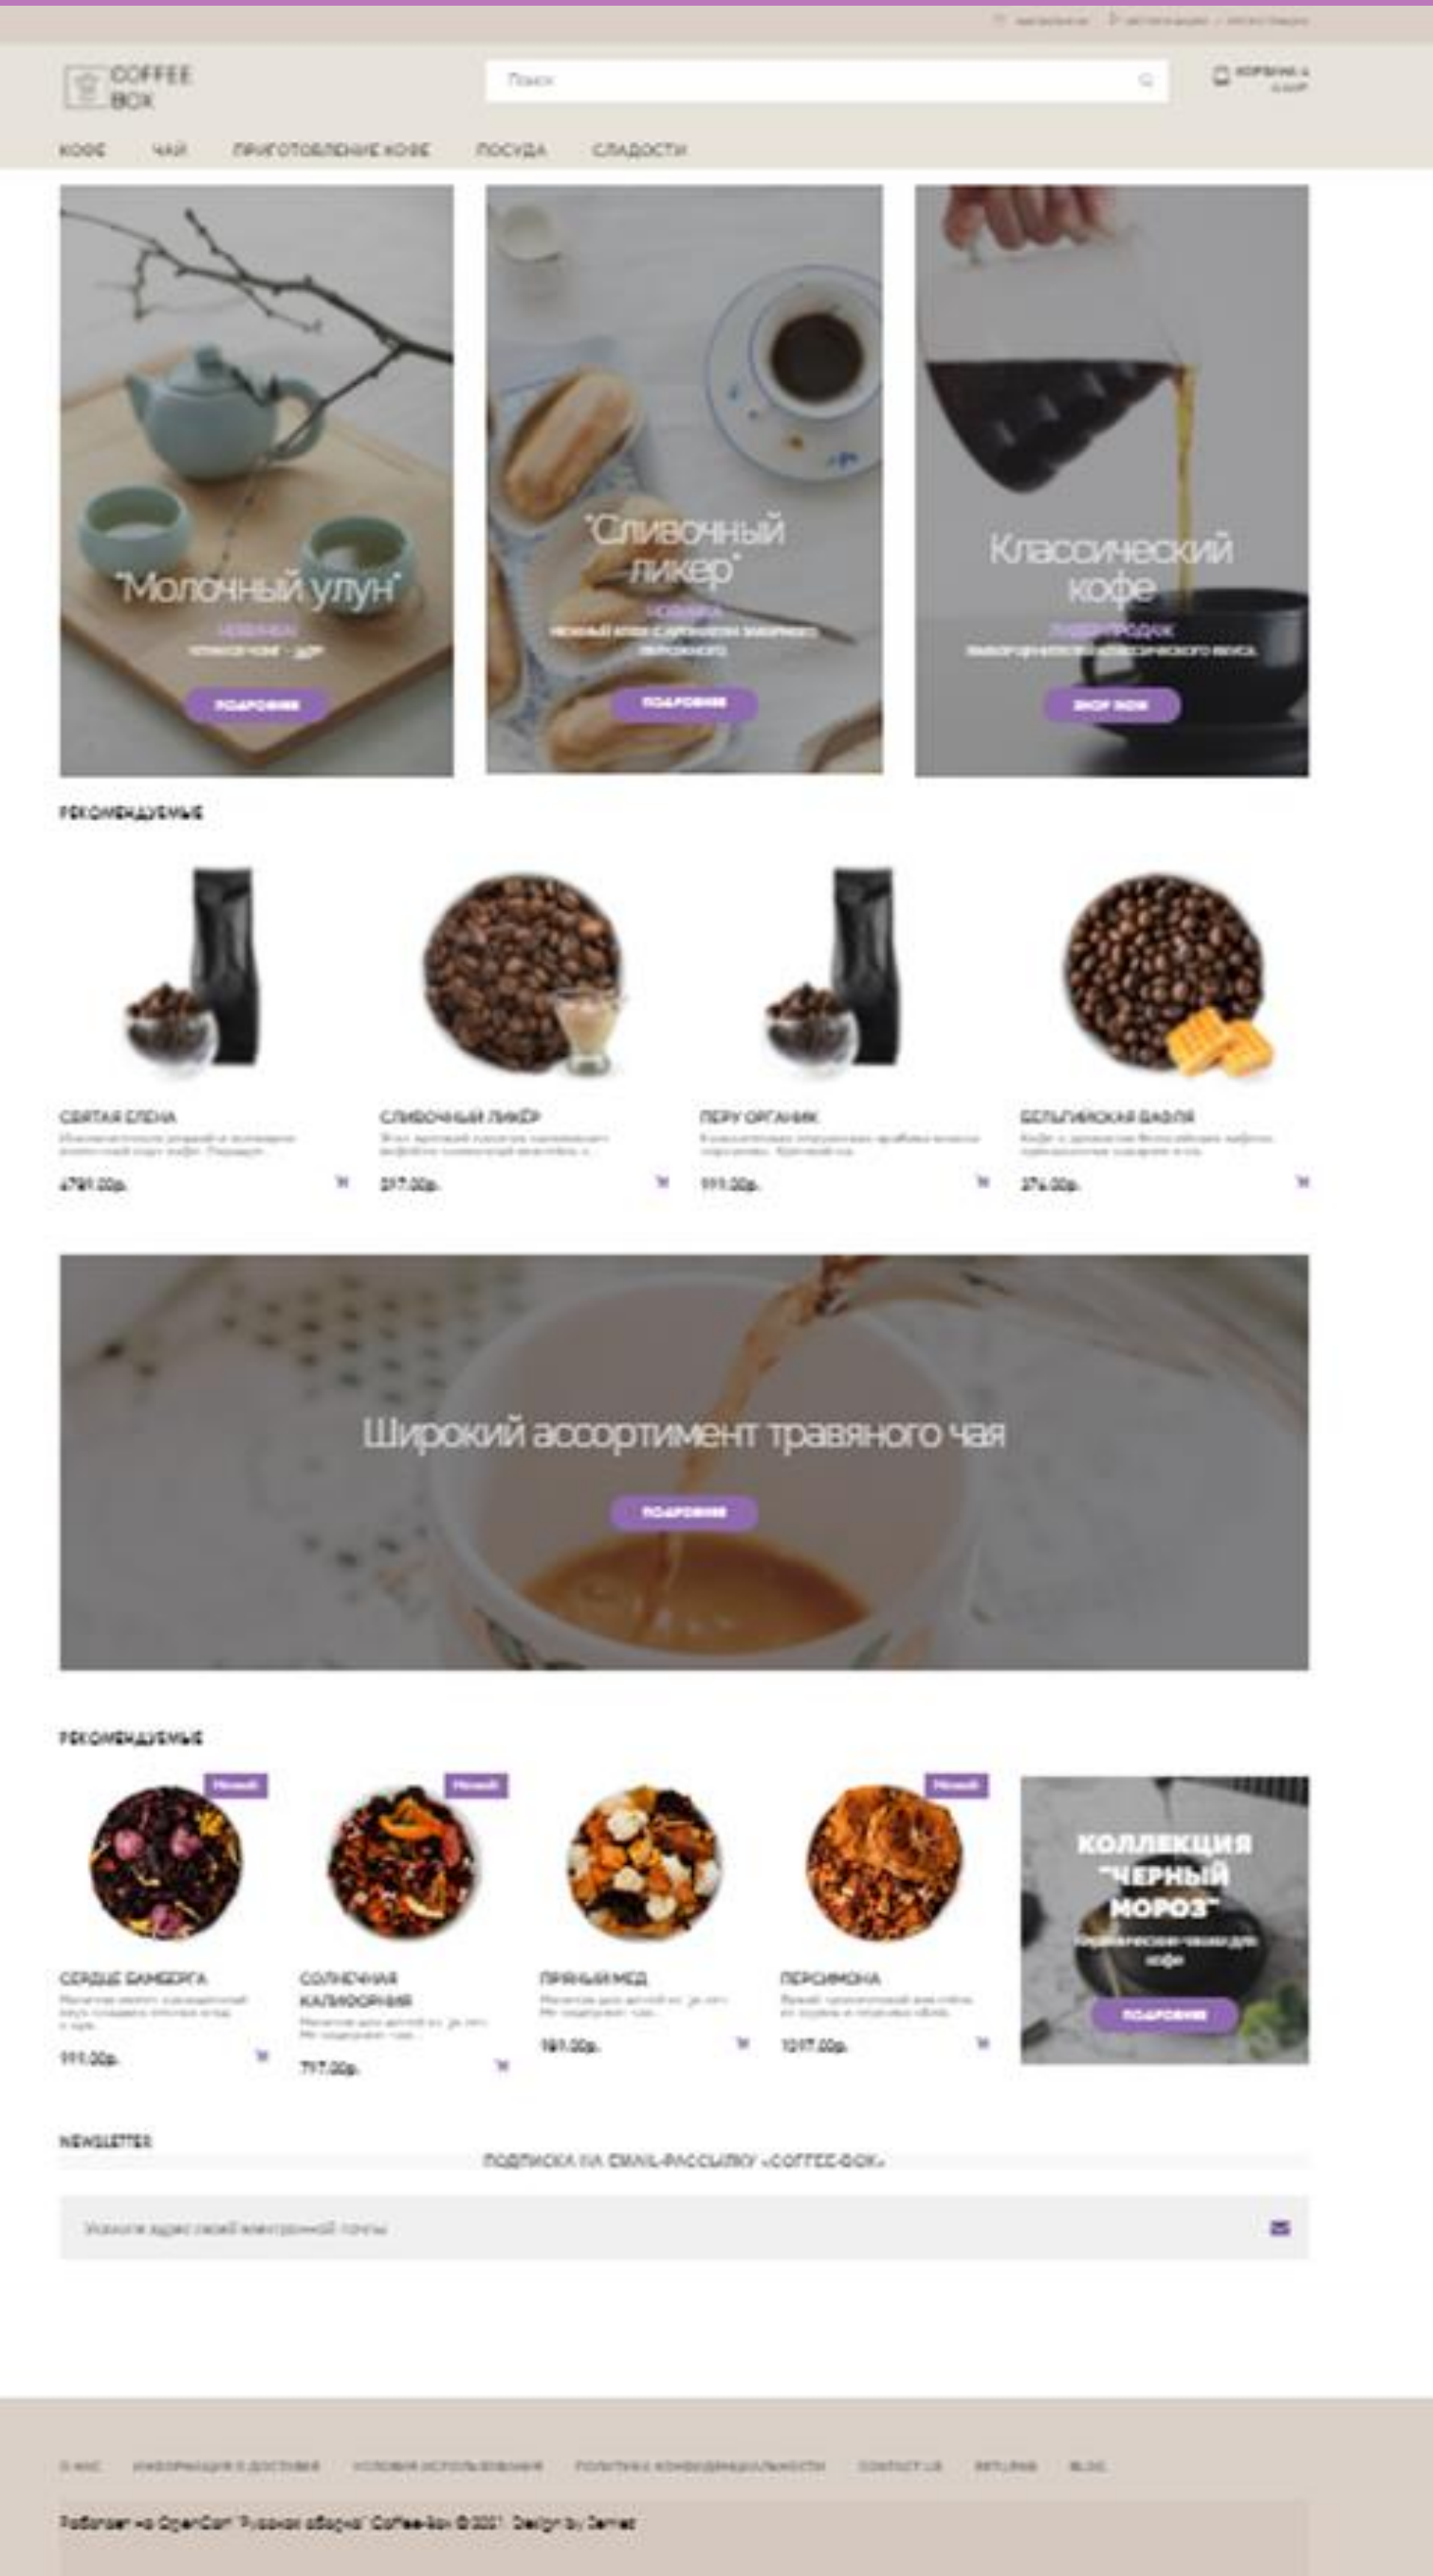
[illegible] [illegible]

COFFEE BOX

Поиск

КОРЗИНА 0 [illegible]

КОФЕ ЧАЙ ПРИГОТОВЛЕНИЕ КОФЕ ПОСУДА СЛАДОСТИ

"Молочный улун"
НОВИНКА
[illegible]
ПОДРОБНЕЕ

"Сливочный ликер"
НОВИНКА
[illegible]
ПОДРОБНЕЕ

Классический кофе
ЛИДЕР ПРОДАЖ
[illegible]
SHOP NOW

РЕКОМЕНДУЕМЫЕ

СВЯТАЯ ЕЛЕНА
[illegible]
4781.00р.

СЛИВОЧНЫЙ ЛИКЁР
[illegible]
297.00р.

ПЕРУ ОРГАНИК
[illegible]
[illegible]

БЕЛЬГИЙСКАЯ ВАФЛЯ
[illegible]
374.00р.

Широкий ассортимент травяного чая
ПОДРОБНЕЕ

РЕКОМЕНДУЕМЫЕ

Новый
СЕРДЦЕ БАМБЕРГА
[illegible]
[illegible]

Новый
СОЛНЕЧНАЯ КАЛИФОРНИЯ
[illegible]
797.00р.

ПРЯНЫЙ МЕД
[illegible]
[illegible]

Новый
ПЕРСИМОНА
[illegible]
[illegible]

КОЛЛЕКЦИЯ "ЧЕРНЫЙ МОРОЗ"
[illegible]
ПОДРОБНЕЕ

NEWSLETTER
ПОДПИСКА НА EMAIL-РАССЫЛКУ «COFFEE-BOX»
Укажите адрес своей электронной почты

О НАС ИНФОРМАЦИЯ О ДОСТАВКЕ УСЛОВИЯ ИСПОЛЬЗОВАНИЯ ПОЛИТИКА КОНФИДЕНЦИАЛЬНОСТИ CONTACT US RETURNS BLOG

Работает на OpenCart "Русская сборка" Coffee-Box © 2021 Design by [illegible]